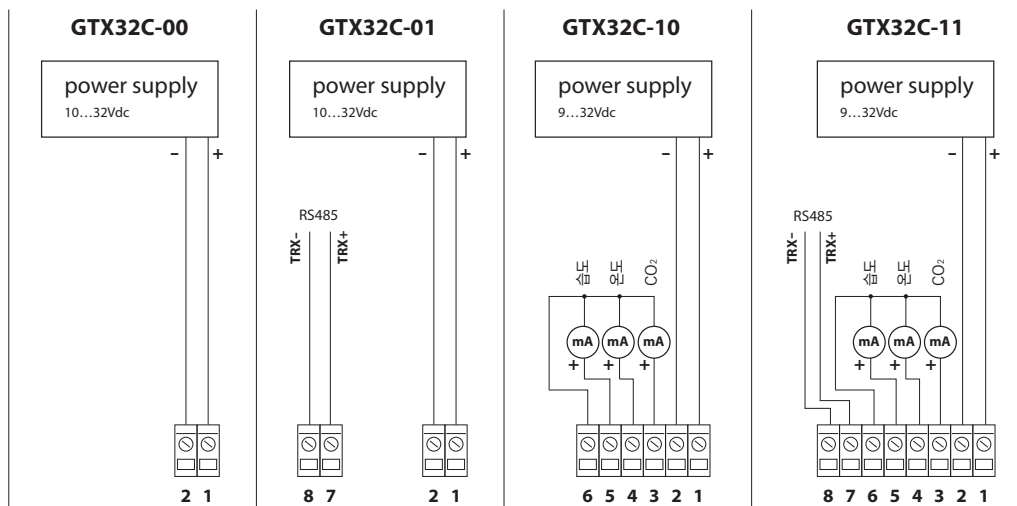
GTX32C-00

power supply
10…32Vdc

– +

2 1

GTX32C-01

power supply
10…32Vdc

– +

RS485

TRX- TRX+

8 7

2 1

GTX32C-10

power supply
9…32Vdc

– +

습도 온도 $CO_2$

mA mA mA

+ + +

6 5 4 3 2 1

GTX32C-11

power supply
9…32Vdc

– +

RS485

TRX- TRX+

습도 온도 $CO_2$

mA mA mA

+ + +

8 7 6 5 4 3 2 1